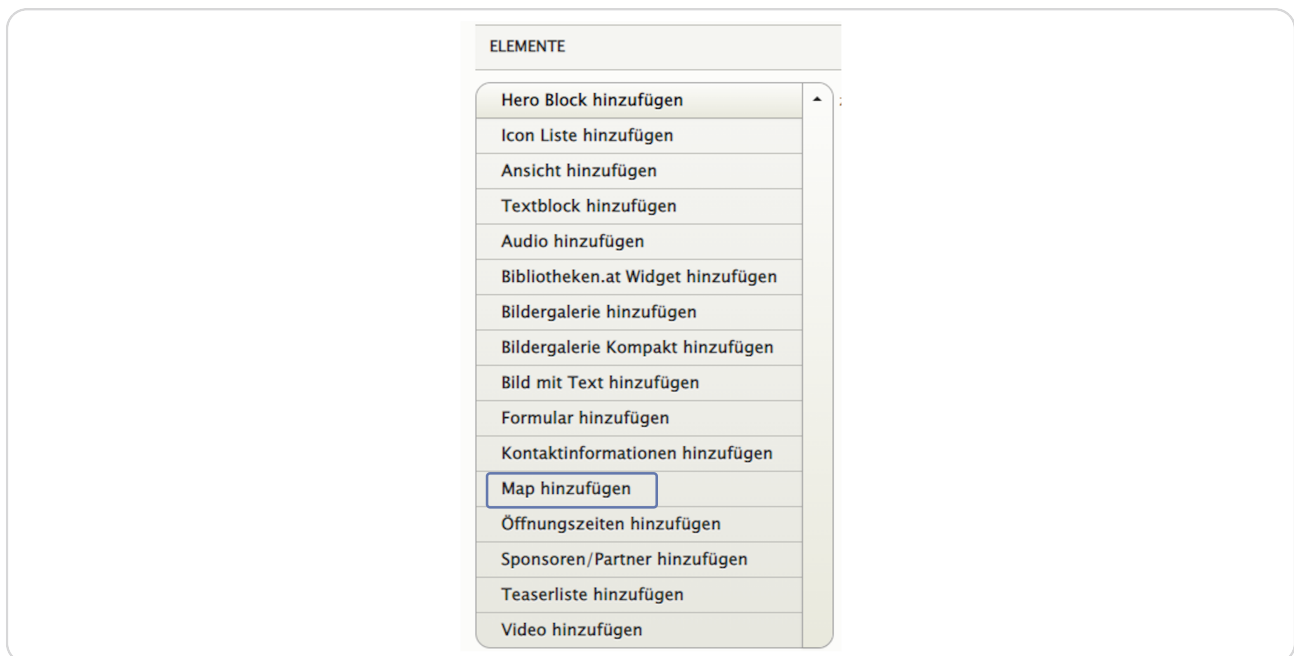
ELEMENTE

Hero Block hinzufügen
Icon Liste hinzufügen
Ansicht hinzufügen
Textblock hinzufügen
Audio hinzufügen
Bibliotheken.at Widget hinzufügen
Bildergalerie hinzufügen
Bildergalerie Kompakt hinzufügen
Bild mit Text hinzufügen
Formular hinzufügen
Kontaktinformationen hinzufügen
Map hinzufügen
Öffnungszeiten hinzufügen
Sponsoren/Partner hinzufügen
Teaserliste hinzufügen
Video hinzufügen